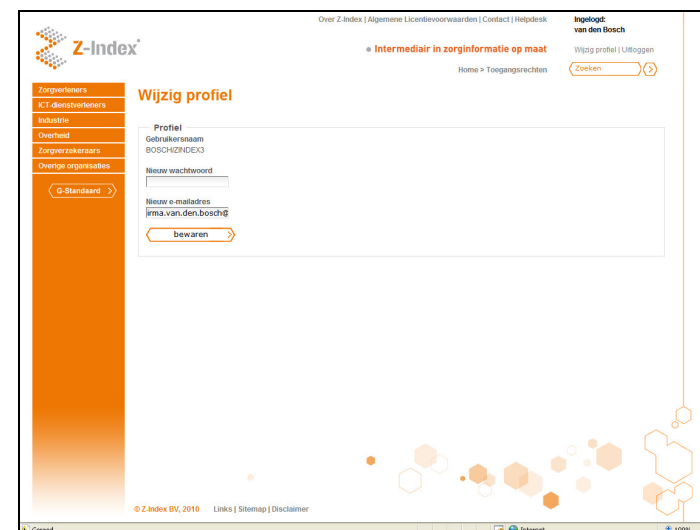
Over Z-Index | Algemene Licentievoorwaarden | Contact | Helpdesk

Ingelogd: van den Bosch

Z-Index

Intermediair in zorginformatie op maat

Wijzig profiel | Uitloggen

Home > Toegangsrechten

Zoeken

Zorgverleners
ICT-dienstverleners
Industrie
Overheid
Zorgverzekeraars
Overige organisaties

G-Standaard

Wijzig profiel

Profiel

Gebruikersnaam

BOSCH/ZINDEX3

Nieuw wachtwoord

Nieuw e-mailadres

irma.van.den.bosch@

bewaren

© Z-Index BV, 2010 Links | Sitemap | Disclaimer

Gereed

Internet

100%